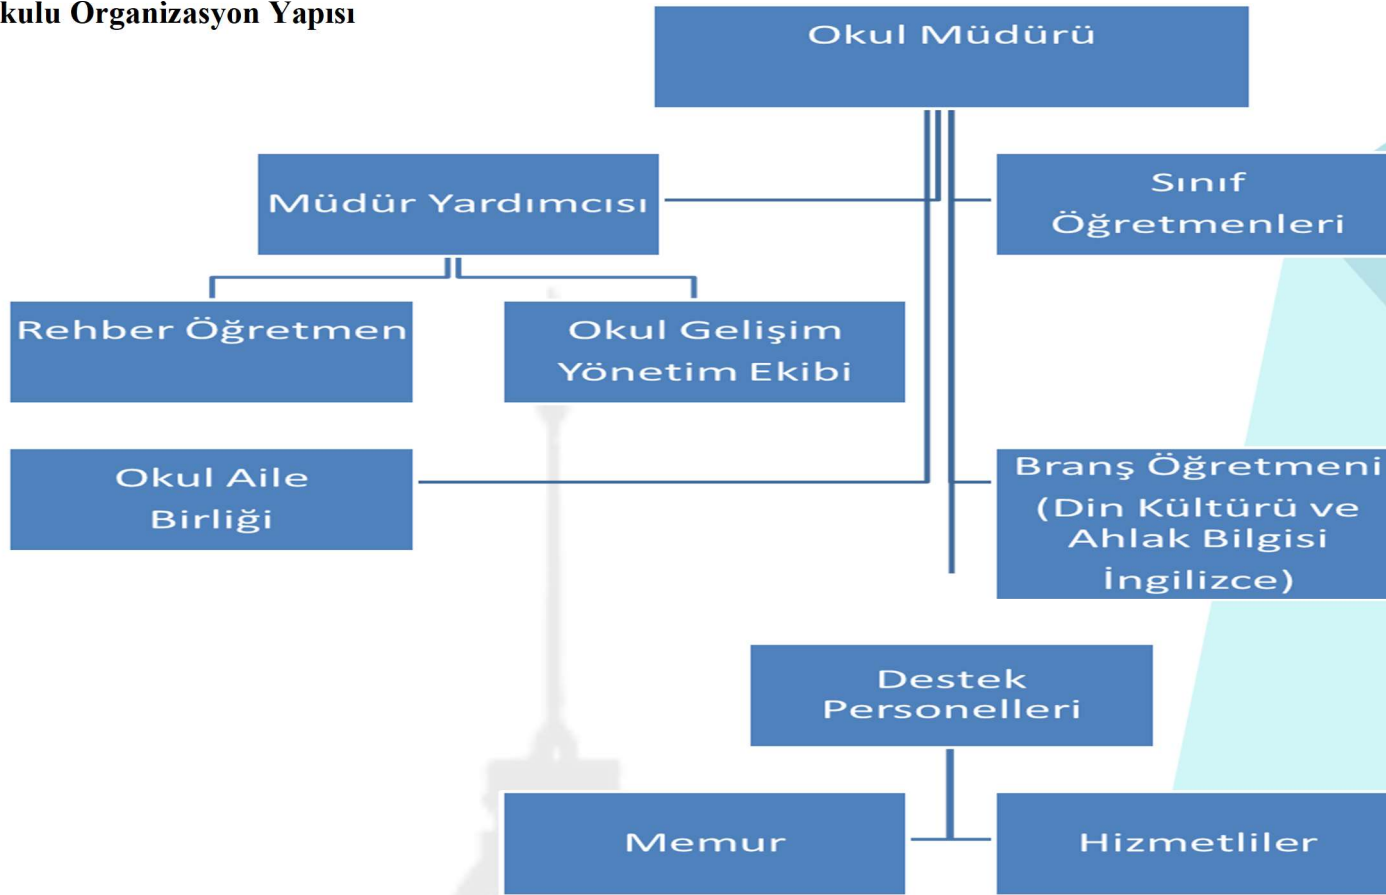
kulu Organizasyon Yapısı

Okul Müdürü

Müdür Yardımcısı

Sınıf Öğretmenleri

Rehber Öğretmen

Okul Gelişim Yönetim Ekibi

Okul Aile Birliği

Branş Öğretmeni (Din Kültürü ve Ahlak Bilgisi İngilizce)

Destek Personelleri

Memur

Hizmetliler